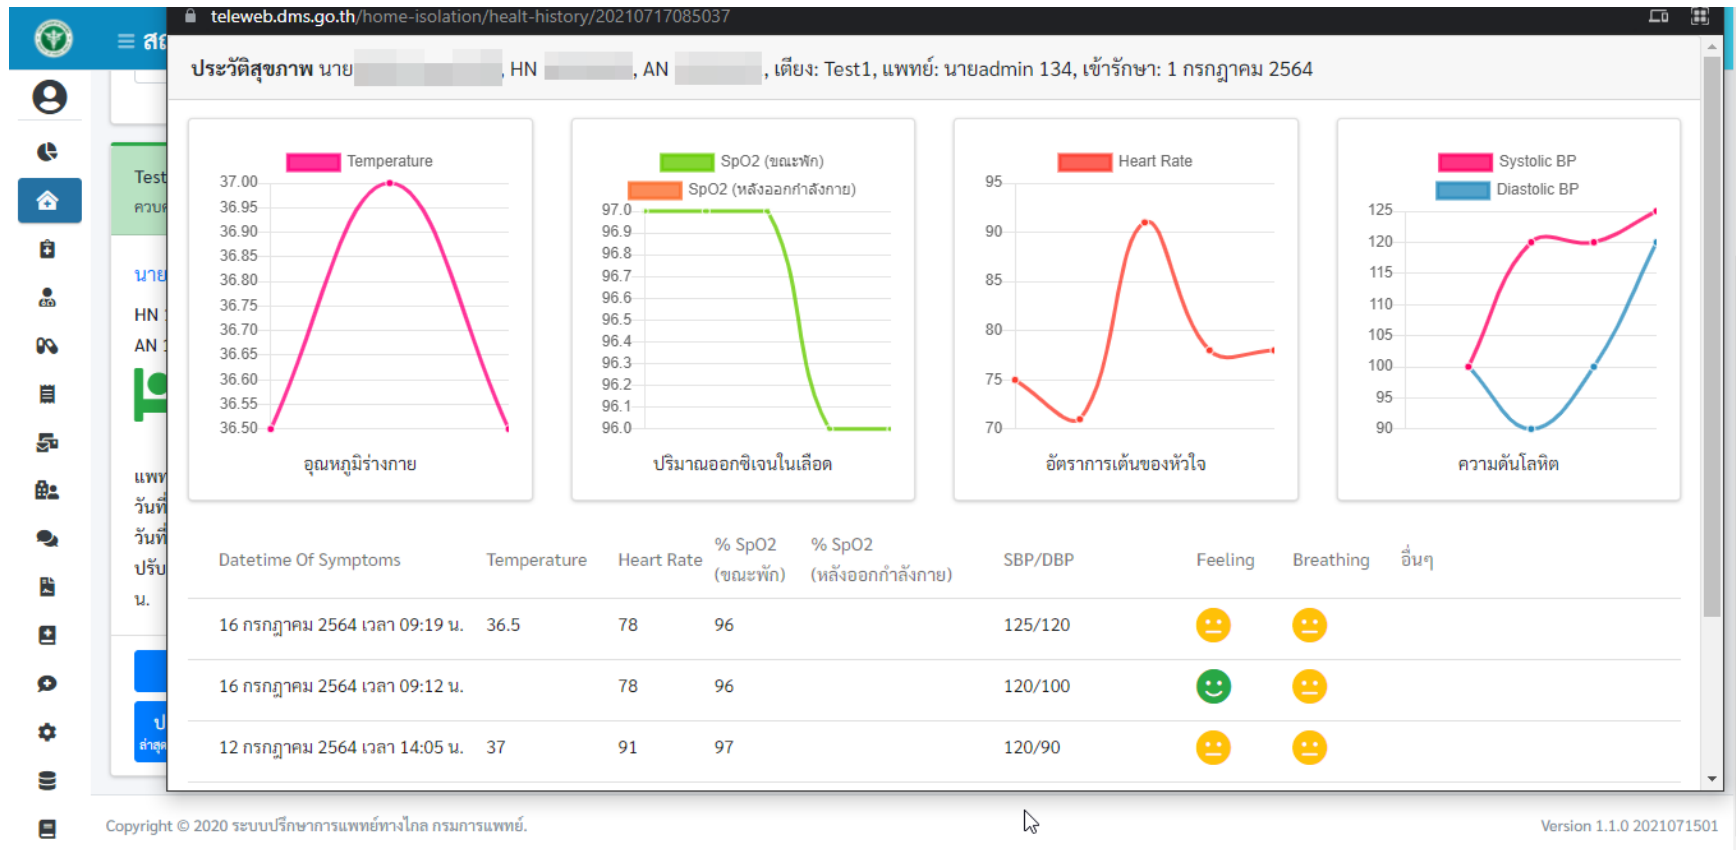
teleweb.dms.go.th/home-isolation/healt-history/20210717085037

ประวัติสุขภาพ นาย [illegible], HN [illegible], AN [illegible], เตียง: Test1, แพทย์: นายadmin 134, เข้ารักษา: 1 กรกฎาคม 2564

Temperature
37.00 36.95 36.90 36.85 36.80 36.75 36.70 36.65 36.60 36.55 36.50
อุณหภูมิร่างกาย

SpO2 (ขณะพัก)
SpO2 (หลังออกกำลังกาย)
97.0 96.9 96.8 96.7 96.6 96.5 96.4 96.3 96.2 96.1 96.0
ปริมาณออกซิเจนในเลือด

Heart Rate
95 90 85 80 75 70
อัตราการเต้นของหัวใจ

Systolic BP
Diastolic BP
125 120 115 110 105 100 95 90
ความดันโลหิต

| Datetime Of Symptoms | Temperature | Heart Rate | % SpO2 (ขณะพัก) | % SpO2 (หลังออกกำลังกาย) | SBP/DBP | Feeling | Breathing | อื่นๆ |
|---|---|---|---|---|---|---|---|---|
| 16 กรกฎาคม 2564 เวลา 09:19 น. | 36.5 | 78 | 96 | | 125/120 | | | |
| 16 กรกฎาคม 2564 เวลา 09:12 น. | | 78 | 96 | | 120/100 | | | |
| 12 กรกฎาคม 2564 เวลา 14:05 น. | 37 | 91 | 97 | | 120/90 | | | |

Test
นาย
HN
AN
แพท
วันที่
วันที่
ปรับ
น.

Copyright © 2020 ระบบปรึกษาการแพทย์ทางไกล กรมการแพทย์.
Version 1.1.0 2021071501